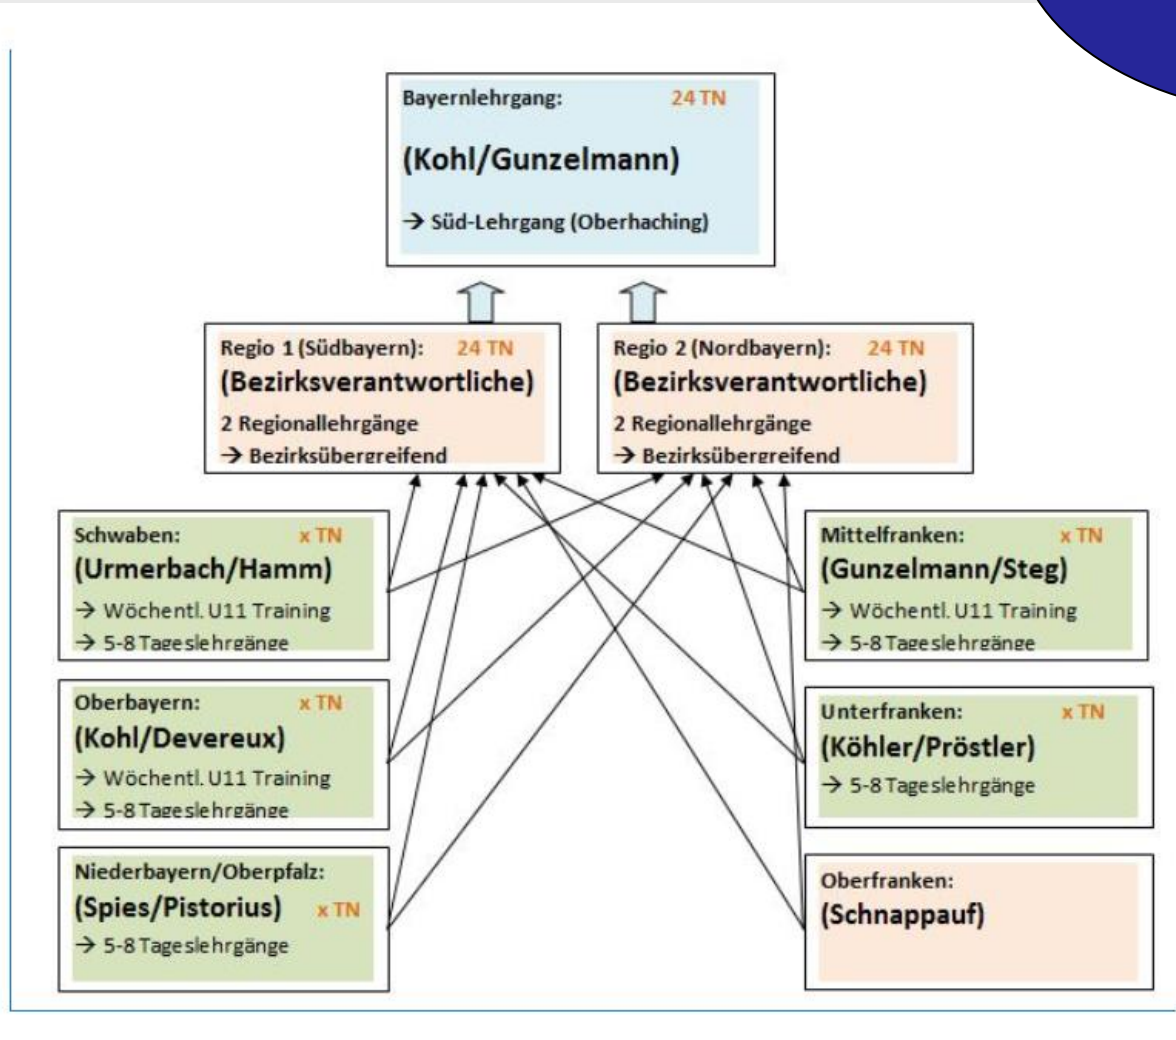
Bayernlehrgang: 24 TN

(Kohl/Gunzelmann)

→ Süd-Lehrgang (Oberhaching)

Regio 1 (Südbayern): 24 TN
(Bezirksverantwortliche)
2 Regionallehrgänge
→ Bezirksübergreifend

Regio 2 (Nordbayern): 24 TN
(Bezirksverantwortliche)
2 Regionallehrgänge
→ Bezirksübergreifend

Schwaben: x TN
(Urmerbach/Hamm)
→ Wöchentl. U11 Training
→ 5-8 Tageslehrgänge

Oberbayern: x TN
(Kohl/Devereux)
→ Wöchentl. U11 Training
→ 5-8 Tageslehrgänge

Niederbayern/Oberpfalz:
(Spies/Pistorius) x TN
→ 5-8 Tageslehrgänge

Mittelfranken: x TN
(Gunzelmann/Steg)
→ Wöchentl. U11 Training
→ 5-8 Tageslehrgänge

Unterfranken: x TN
(Köhler/Pröstler)
→ 5-8 Tageslehrgänge

Oberfranken:
(Schnappauf)